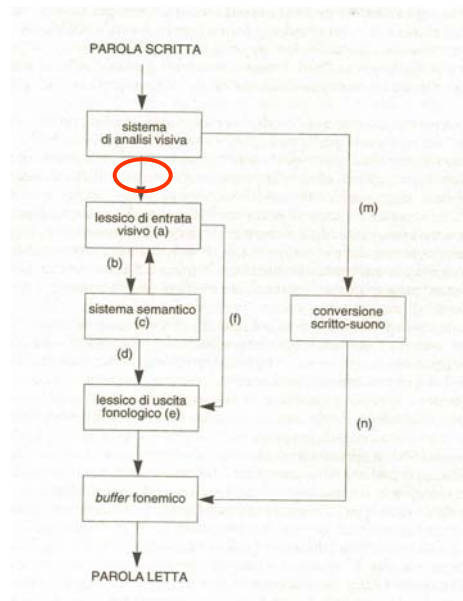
PAROLA SCRITTA

sistema di analisi visiva

(m)

lessico di entrata visivo (a)

(b)

sistema semantico (c)

(f)

conversione scritto-suono

(d)

lessico di uscita fonologico (e)

(n)

buffer fonemico

PAROLA LETTA